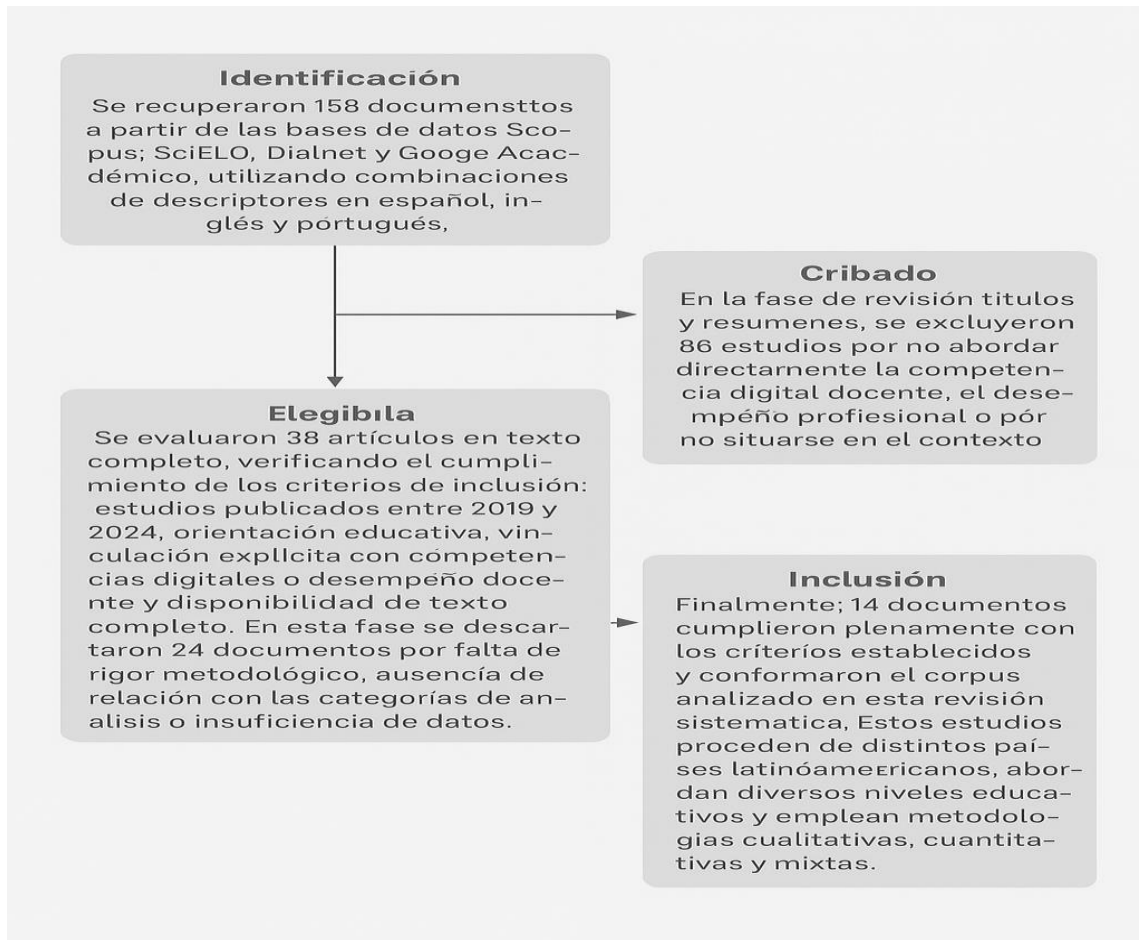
Identificación
Se recuperaron 158 documensttos a partir de las bases de datos Scopus; SciELO, Dialnet y Googe Acacdémico, utilizando combinaciones de descriptores en español, inglés y pórtugués,

Cribado
En la fase de revisión titulos y resumenes, se excluyeron 86 estudios por no abordar directarnente la competencia digital docente, el desempéño profiesional o pór no situarse en el contexto

Elegibıla
Se evaluaron 38 artículos en texto completo, verificando el cumplimiento de los criterios de inclusión: estudios publicados entre 2019 y 2024, orientación educativa, vinculación expllcita con cómpetencias digitales o desempeño docente y disponibilidad de texto completo. En esta fase se descartaron 24 documentos por falta de rigor metodológico, ausencía de relación con las categorías de analisis o insuficiencia de datos.

Inclusión
Finalmente; 14 documentos cumplieron plenamente con los críteríos establecidos y conformaron el corpus analizado en esta revisión sistematica, Estos estudios proceden de distintos países latinóamerıcanos, abordan diversos niveles educativos y emplean metodologias cualitativas, cuantitativas y mixtas.